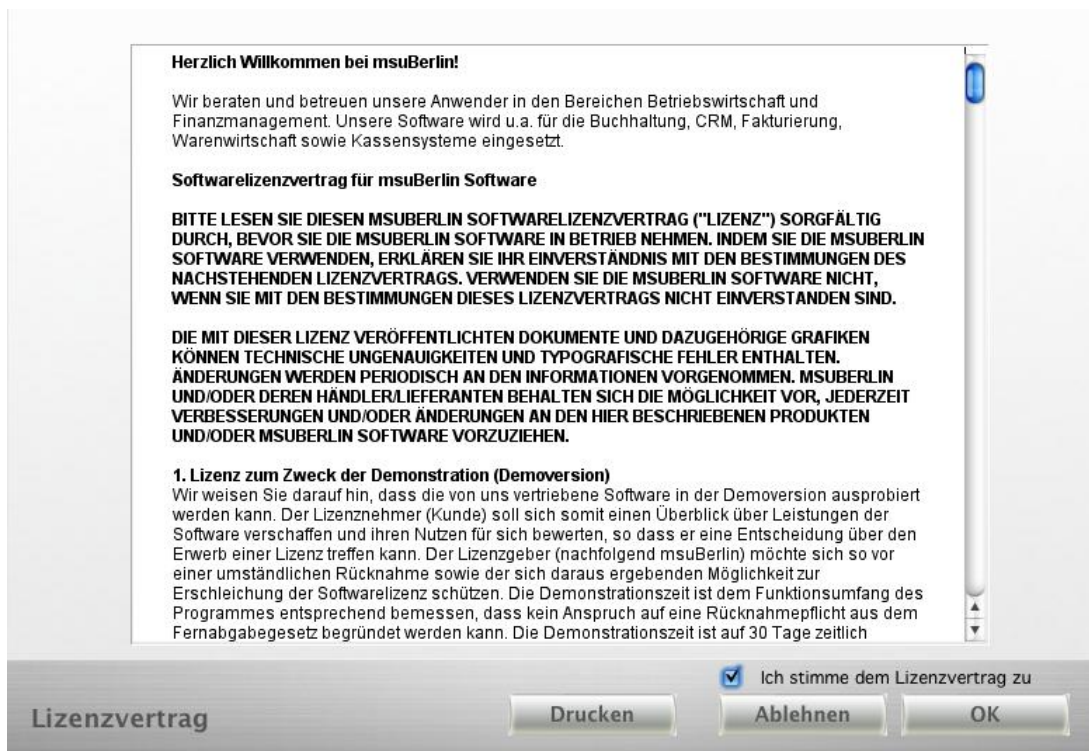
Herzlich Willkommen bei msuBerlin!

Wir beraten und betreuen unsere Anwender in den Bereichen Betriebswirtschaft und Finanzmanagement. Unsere Software wird u.a. für die Buchhaltung, CRM, Fakturierung, Warenwirtschaft sowie Kassensysteme eingesetzt.

Softwarelizenzvertrag für msuBerlin Software

BITTE LESEN SIE DIESEN MSUBERLIN SOFTWARELIZENZVERTRAG ("LIZENZ") SORGFÄLTIG DURCH, BEVOR SIE DIE MSUBERLIN SOFTWARE IN BETRIEB NEHMEN. INDEM SIE DIE MSUBERLIN SOFTWARE VERWENDEN, ERKLÄREN SIE IHR EINVERSTÄNDNIS MIT DEN BESTIMMUNGEN DES NACHSTEHENDEN LIZENZVERTRAGS. VERWENDEN SIE DIE MSUBERLIN SOFTWARE NICHT, WENN SIE MIT DEN BESTIMMUNGEN DIESES LIZENZVERTRAGS NICHT EINVERSTANDEN SIND.

DIE MIT DIESER LIZENZ VERÖFFENTLICHTEN DOKUMENTE UND DAZUGEHÖRIGE GRAFIKEN KÖNNEN TECHNISCHE UNGENAUIGKEITEN UND TYPOGRAFISCHE FEHLER ENTHALTEN. ÄNDERUNGEN WERDEN PERIODISCH AN DEN INFORMATIONEN VORGENOMMEN. MSUBERLIN UND/ODER DEREN HÄNDLER/LIEFERANTEN BEHALTEN SICH DIE MÖGLICHKEIT VOR, JEDERZEIT VERBESSERUNGEN UND/ODER ÄNDERUNGEN AN DEN HIER BESCHRIEBENEN PRODUKTEN UND/ODER MSUBERLIN SOFTWARE VORZUZIEHEN.

1. Lizenz zum Zweck der Demonstration (Demoversion)
Wir weisen Sie darauf hin, dass die von uns vertriebene Software in der Demoversion ausprobiert werden kann. Der Lizenznehmer (Kunde) soll sich somit einen Überblick über Leistungen der Software verschaffen und ihren Nutzen für sich bewerten, so dass er eine Entscheidung über den Erwerb einer Lizenz treffen kann. Der Lizenzgeber (nachfolgend msuBerlin) möchte sich so vor einer umständlichen Rücknahme sowie der sich daraus ergebenden Möglichkeit zur Erschleichung der Softwarelizenz schützen. Die Demonstrationszeit ist dem Funktionsumfang des Programmes entsprechend bemessen, dass kein Anspruch auf eine Rücknahmepflicht aus dem Fernabgabegesetz begründet werden kann. Die Demonstrationszeit ist auf 30 Tage zeitlich

Ich stimme dem Lizenzvertrag zu

Lizenzvertrag

Drucken

Ablehnen

OK